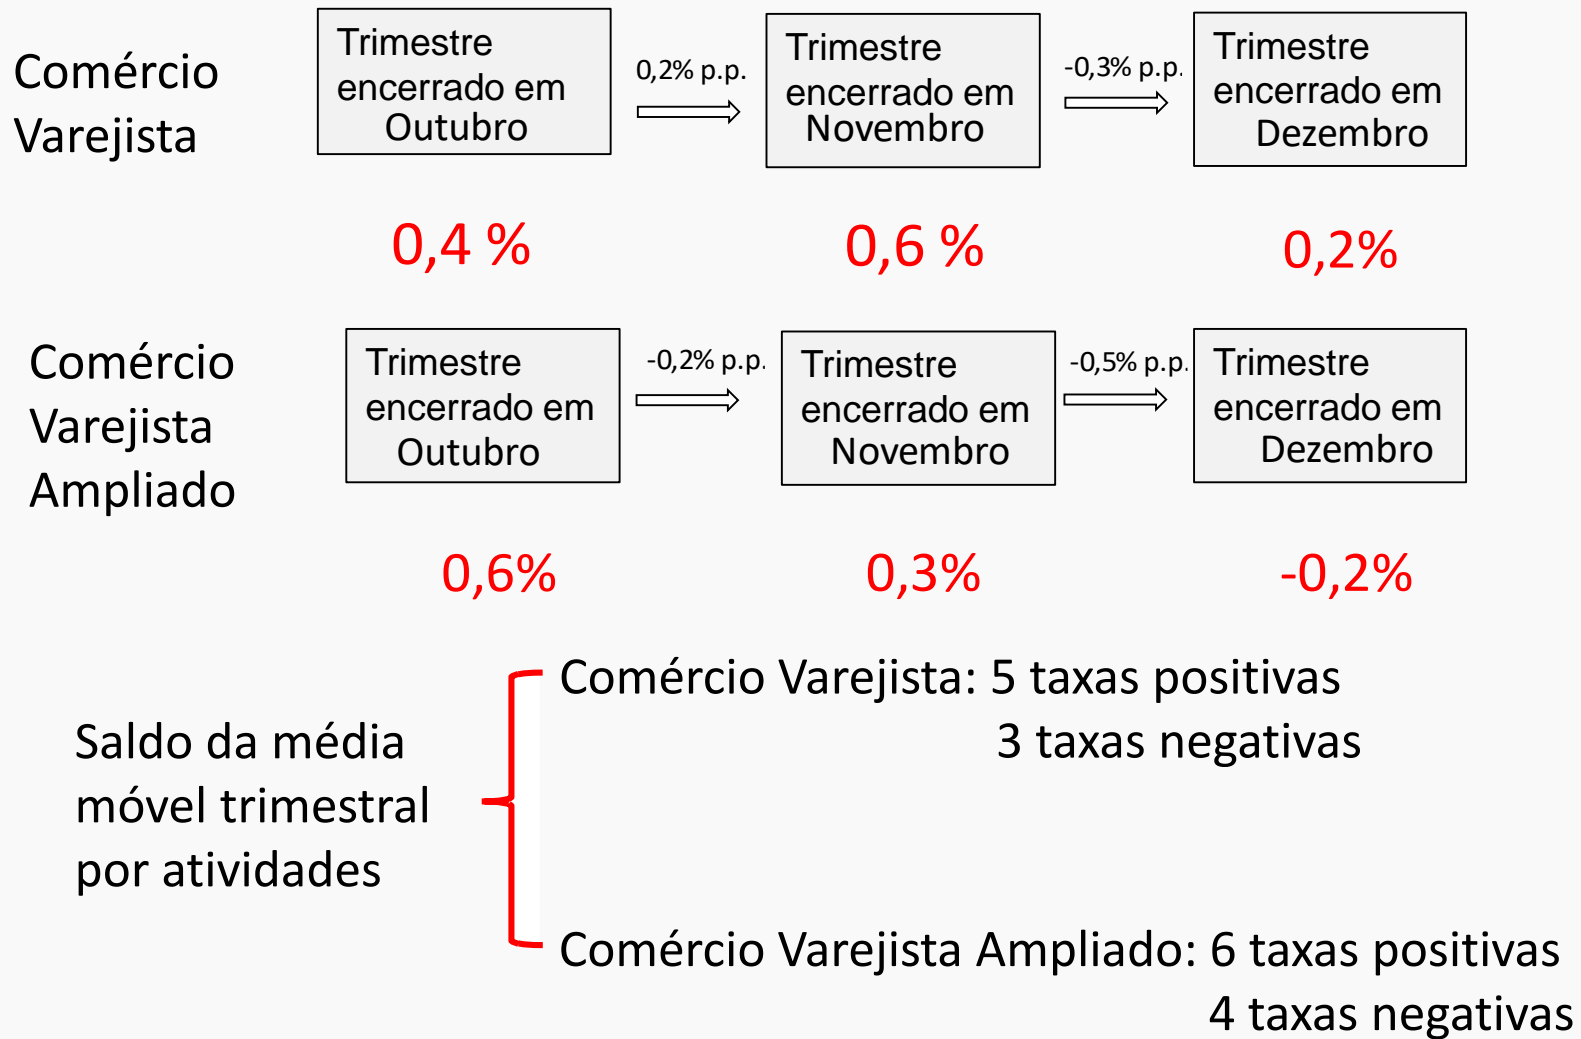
Comércio Varejista

Trimestre encerrado em Outubro

0,2% p.p.

Trimestre encerrado em Novembro

-0,3% p.p.

Trimestre encerrado em Dezembro

0,4 %

0,6 %

0,2%

Comércio Varejista Ampliado

Trimestre encerrado em Outubro

-0,2% p.p.

Trimestre encerrado em Novembro

-0,5% p.p.

Trimestre encerrado em Dezembro

0,6%

0,3%

-0,2%

Saldo da média móvel trimestral por atividades

Comércio Varejista: 5 taxas positivas
3 taxas negativas

Comércio Varejista Ampliado: 6 taxas positivas
4 taxas negativas